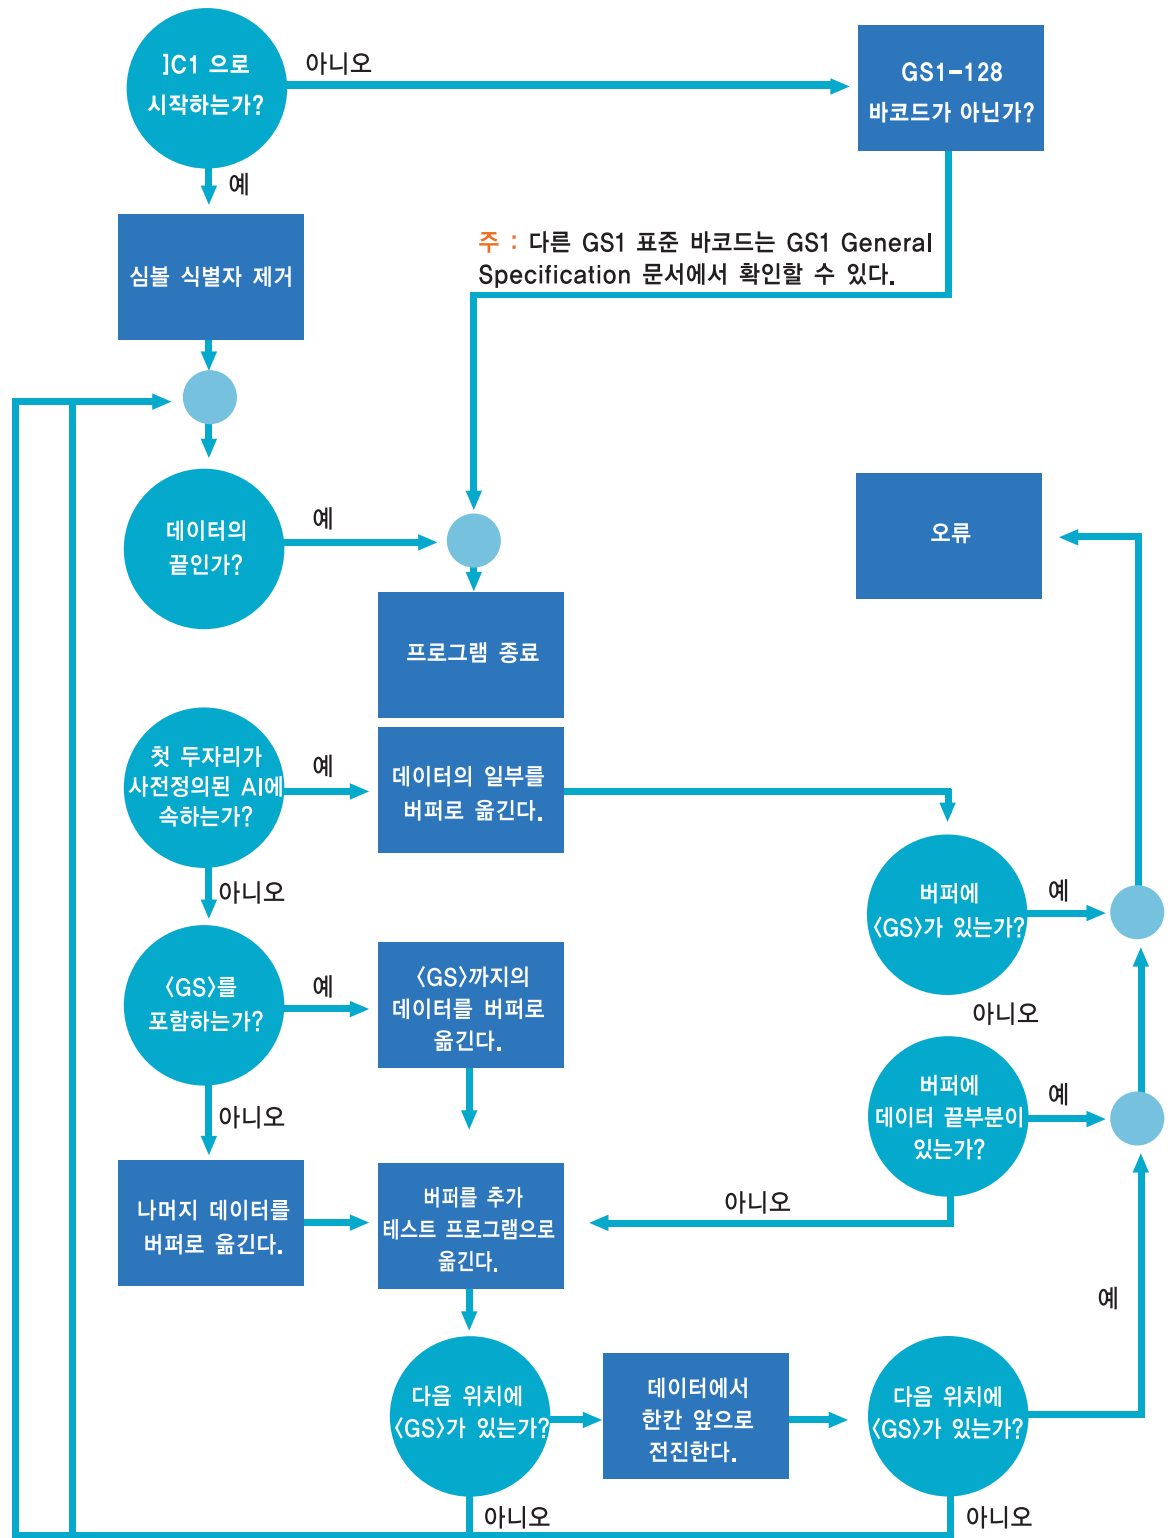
]C1 으로 시작하는가?

아니오

GS1-128 바코드가 아닌가?

예

심볼 식별자 제거

주 : 다른 GS1 표준 바코드는 GS1 General Specification 문서에서 확인할 수 있다.

데이터의 끝인가?

예

오류

프로그램 종료

첫 두자리가 사전정의된 AI에 속하는가?

예

데이터의 일부를 버퍼로 옮긴다.

아니오

버퍼에 〈GS〉가 있는가?

예

아니오

〈GS〉를 포함하는가?

예

〈GS〉까지의 데이터를 버퍼로 옮긴다.

버퍼에 데이터 끝부분이 있는가?

예

아니오

나머지 데이터를 버퍼로 옮긴다.

버퍼를 추가 테스트 프로그램으로 옮긴다.

아니오

예

다음 위치에 〈GS〉가 있는가?

데이터에서 한칸 앞으로 전진한다.

다음 위치에 〈GS〉가 있는가?

아니오

아니오